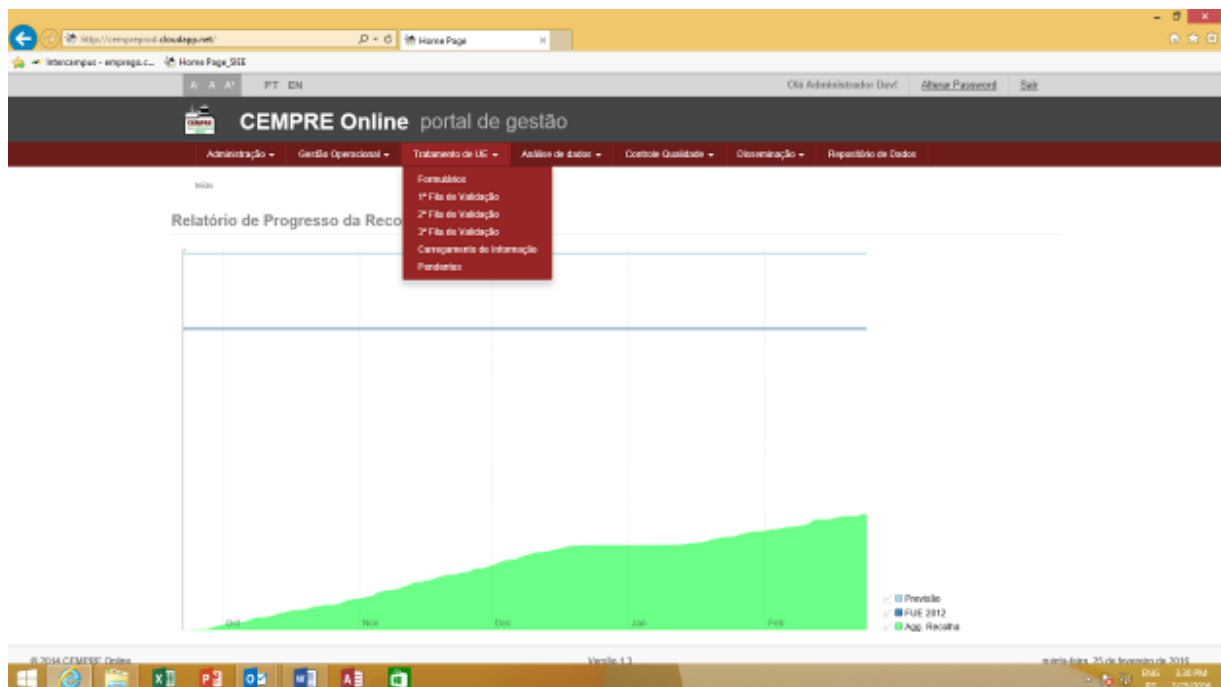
https://cempreprod.cloudapp.net/
Home Page

Intercampus - emprego.c... Home Page_SIIE

A A A PT EN

Olá Administrador Dev! Alterar Password Sair

CEMPRE Online portal de gestão

Administração ▾ Gestão Operacional ▾ Tratamento de UE ▾ Análise de dados ▾ Controlo Qualidade ▾ Disseminação ▾ Repositório de Dados

Formulários
1ª Fila de Validação
2ª Fila de Validação
3ª Fila de Validação
Carregamento de Informação
Pendentes

Início

Relatório de Progresso da Reco

Oct Nov Dec Jan Feb

Previsão
FUE 2012
Agg. Recolha

© 2014 CEMPRE Online

Versão 1.3

quinta-feira, 25 de fevereiro de 2016

ENG 3:38 PM